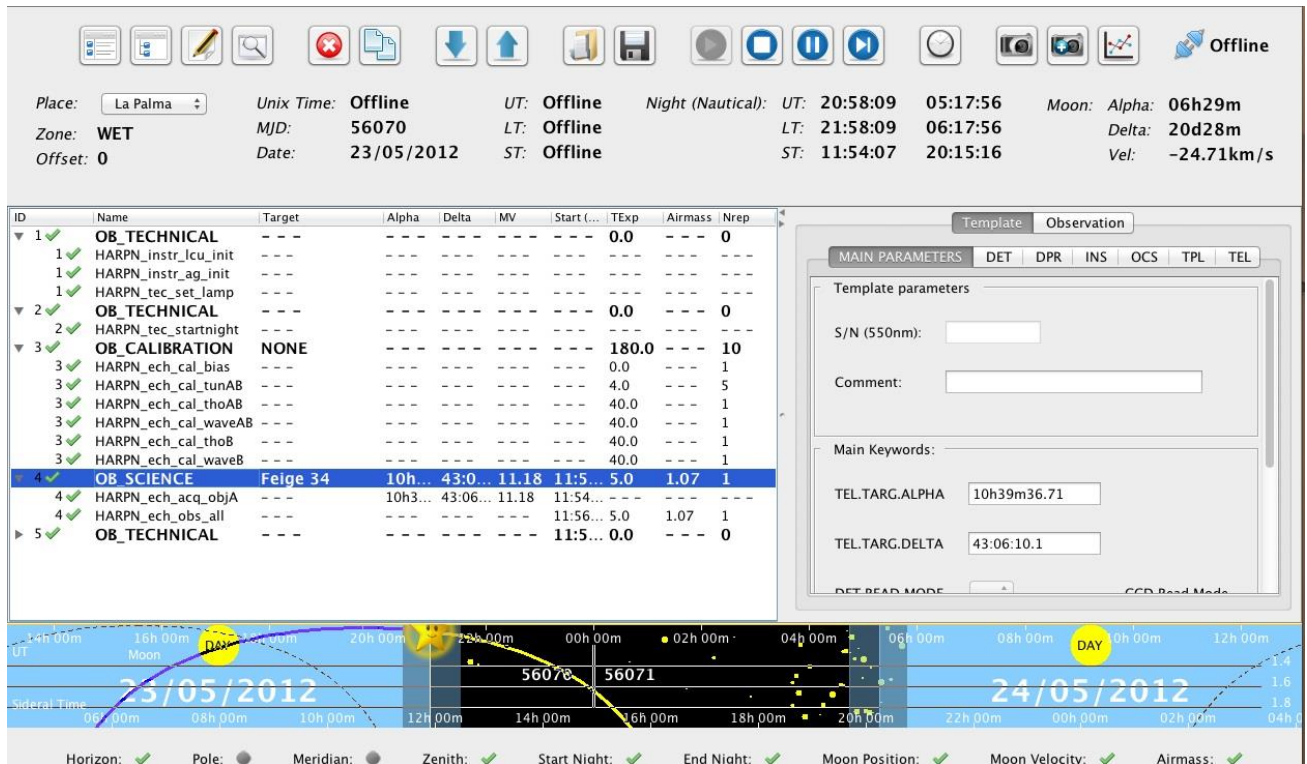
Offline

Place: La Palma
Zone: WET
Offset: 0

Unix Time: Offline
MJD: 56070
Date: 23/05/2012

UT: Offline
LT: Offline
ST: Offline

Night (Nautical): UT: 20:58:09 05:17:56
LT: 21:58:09 06:17:56
ST: 11:54:07 20:15:16

Moon: Alpha: 06h29m
Delta: 20d28m
Vel: -24.71km/s

| ID | Name | Target | Alpha | Delta | MV | Start (... | TExp | Airmass | Nrep |
|---|---|---|---|---|---|---|---|---|---|
| 1 | OB_TECHNICAL | --- | --- | --- | --- | --- | 0.0 | --- | 0 |
| 1 | HARPN_instr_lcu_init | --- | --- | --- | --- | --- | --- | --- | --- |
| 1 | HARPN_instr_ag_init | --- | --- | --- | --- | --- | --- | --- | --- |
| 1 | HARPN_tec_set_lamp | --- | --- | --- | --- | --- | --- | --- | --- |
| 2 | OB_TECHNICAL | --- | --- | --- | --- | --- | 0.0 | --- | 0 |
| 2 | HARPN_tec_startnight | --- | --- | --- | --- | --- | --- | --- | --- |
| 3 | OB_CALIBRATION | NONE | --- | --- | --- | --- | 180.0 | --- | 10 |
| 3 | HARPN_ech_cal_bias | --- | --- | --- | --- | --- | 0.0 | --- | 1 |
| 3 | HARPN_ech_cal_tunAB | --- | --- | --- | --- | --- | 4.0 | --- | 5 |
| 3 | HARPN_ech_cal_thoAB | --- | --- | --- | --- | --- | 40.0 | --- | 1 |
| 3 | HARPN_ech_cal_waveAB | --- | --- | --- | --- | --- | 40.0 | --- | 1 |
| 3 | HARPN_ech_cal_thoB | --- | --- | --- | --- | --- | 40.0 | --- | 1 |
| 3 | HARPN_ech_cal_waveB | --- | --- | --- | --- | --- | 40.0 | --- | 1 |
| 4 | OB_SCIENCE | Feige 34 | 10h... | 43:0... | 11.18 | 11:5... | 5.0 | 1.07 | 1 |
| 4 | HARPN_ech_acq_objA | --- | 10h3... | 43:06... | 11.18 | 11:54... | --- | --- | --- |
| 4 | HARPN_ech_obs_all | --- | --- | --- | --- | 11:56... | 5.0 | 1.07 | 1 |
| 5 | OB_TECHNICAL | --- | --- | --- | --- | 11:5... | 0.0 | --- | 0 |

Template | Observation

MAIN PARAMETERS | DET | DPR | INS | OCS | TPL | TEL

Template parameters

S/N (550nm):

Comment:

Main Keywords:

TEL.TARG.ALPHA 10h39m36.71

TEL.TARG.DELTA 43:06:10.1

DET.READ.MODE CCD Read Mode

UT 14h 00m 16h 00m DAY 18h 00m 20h 00m 22h 00m 00h 00m 02h 00m 04h 00m 06h 00m 08h 00m DAY 10h 00m 12h 00m
Moon
56070 56071
1.4 1.6 1.8
23/05/2012 24/05/2012
Sideral Time 06h 00m 08h 00m 10h 00m 12h 00m 14h 00m 16h 00m 18h 00m 20h 00m 22h 00m 00h 00m 02h 00m 04h 0

Horizon: Pole: Meridian: Zenith: Start Night: End Night: Moon Position: Moon Velocity: Airmass: